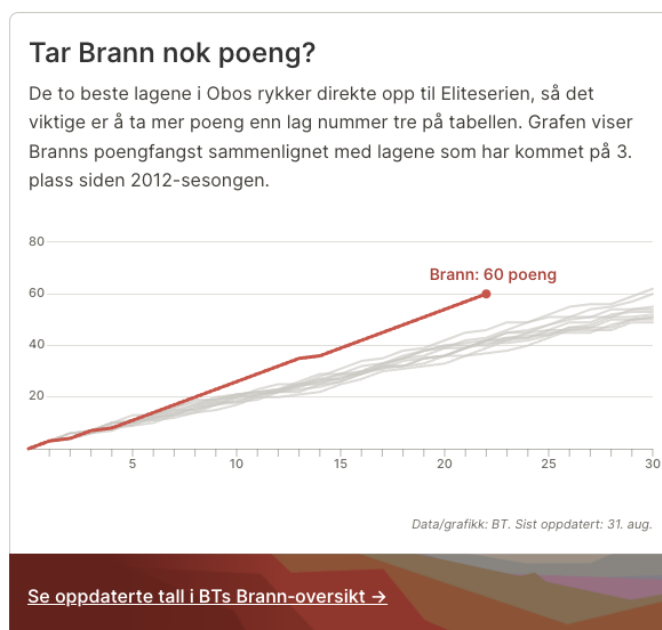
Tar Brann nok poeng?

De to beste lagene i Obos rykker direkte opp til Eliteserien, så det viktige er å ta mer poeng enn lag nummer tre på tabellen. Grafen viser Branns poengfangst sammenlignet med lagene som har kommet på 3. plass siden 2012-sesongen.

80
60
40
20

Brann: 60 poeng

5
10
15
20
25
30

Data/grafikk: BT. Sist oppdatert: 31. aug.

Se oppdaterte tall i BTs Brann-oversikt →